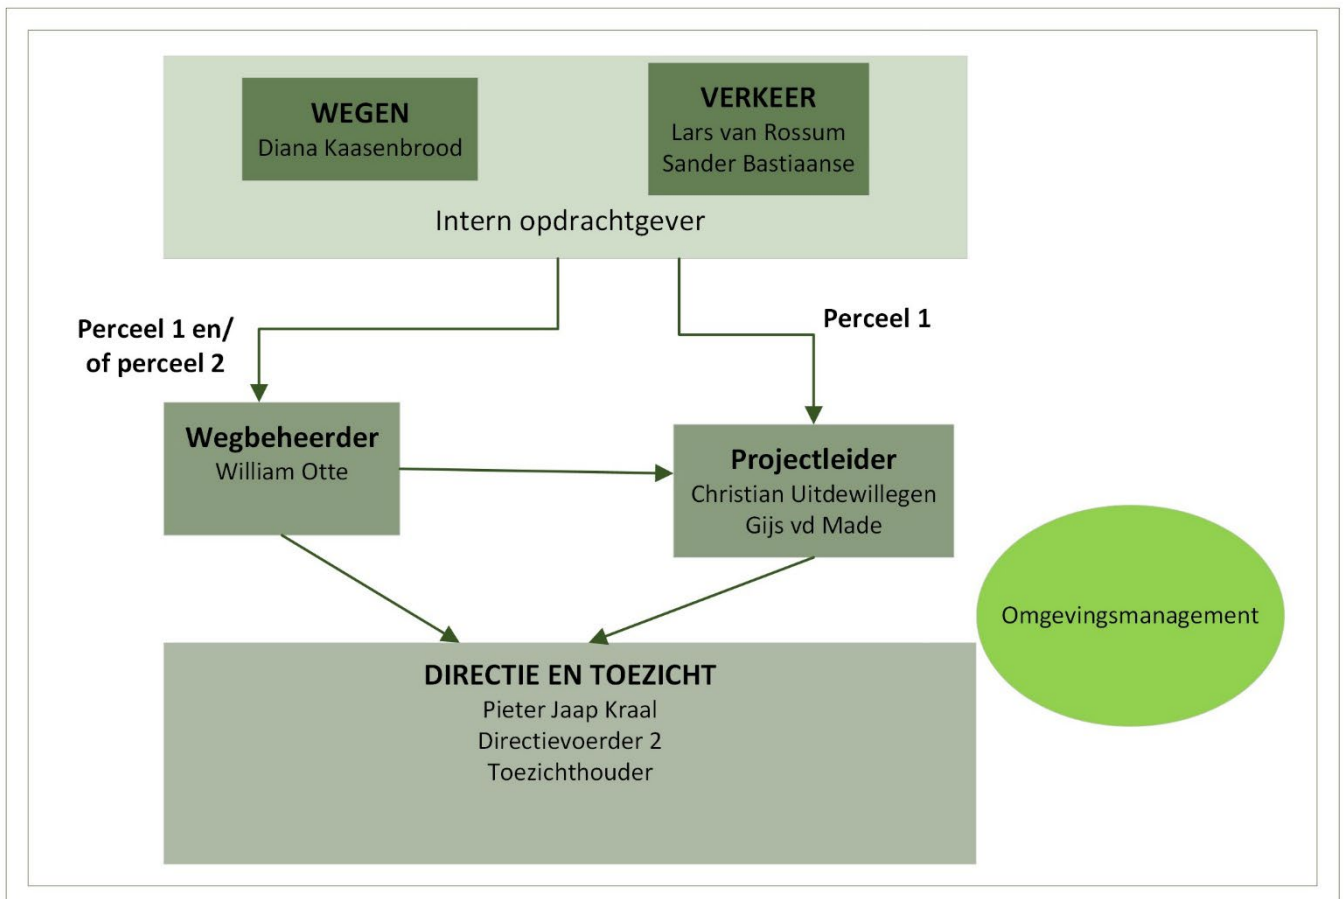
WEGEN
Diana Kaasenbrood

VERKEER
Lars van Rossum
Sander Bastiaanse

Intern opdrachtgever

Perceel 1 en/ of perceel 2

Perceel 1

Wegbeheerder
William Otte

Projectleider
Christian Uitdewillegen
Gijs vd Made

Omgevingsmanagement

DIRECTIE EN TOEZICHT
Pieter Jaap Kraal
Directievoerder 2
Toezichthouder